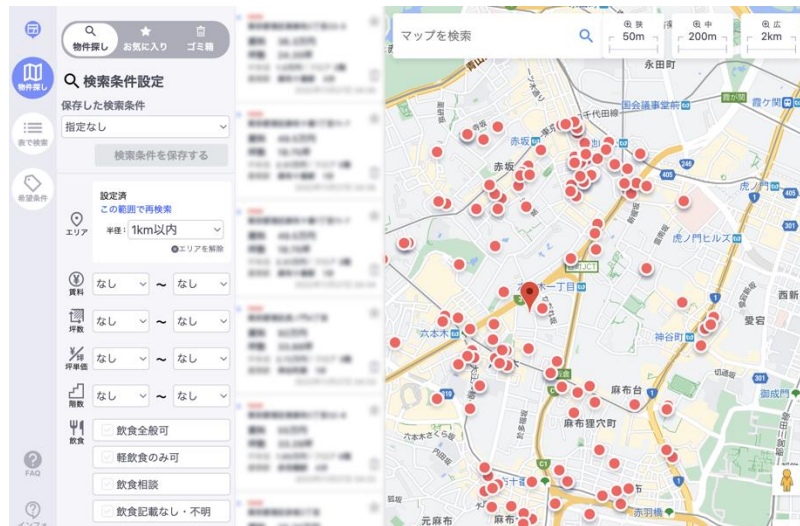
物件探し

表で検索

希望条件

FAQ

インフォ

物件探し
お気に入り
ゴミ箱

検索条件設定

保存した検索条件

指定なし

検索条件を保存する

エリア

設定済
この範囲で再検索

半径: 1km以内

エリアを解除

賃料
なし ～ なし

坪数
なし ～ なし

坪単価
なし ～ なし

階数
なし ～ なし

飲食
飲食全般可
軽飲食のみ可
飲食相談
飲食記載なし・不明

マップを検索

狭
50m

中
200m

広
2km

永田町
国会議事堂前
霞ケ関
千代田線
赤坂
赤坂
虎ノ門
虎ノ門ヒルズ
六本木一丁目
六本木
神谷町
西新
愛宕
麻布台
麻布狸穴町
御成門
六本木ホーミ
麻布十番
赤羽橋
元麻布